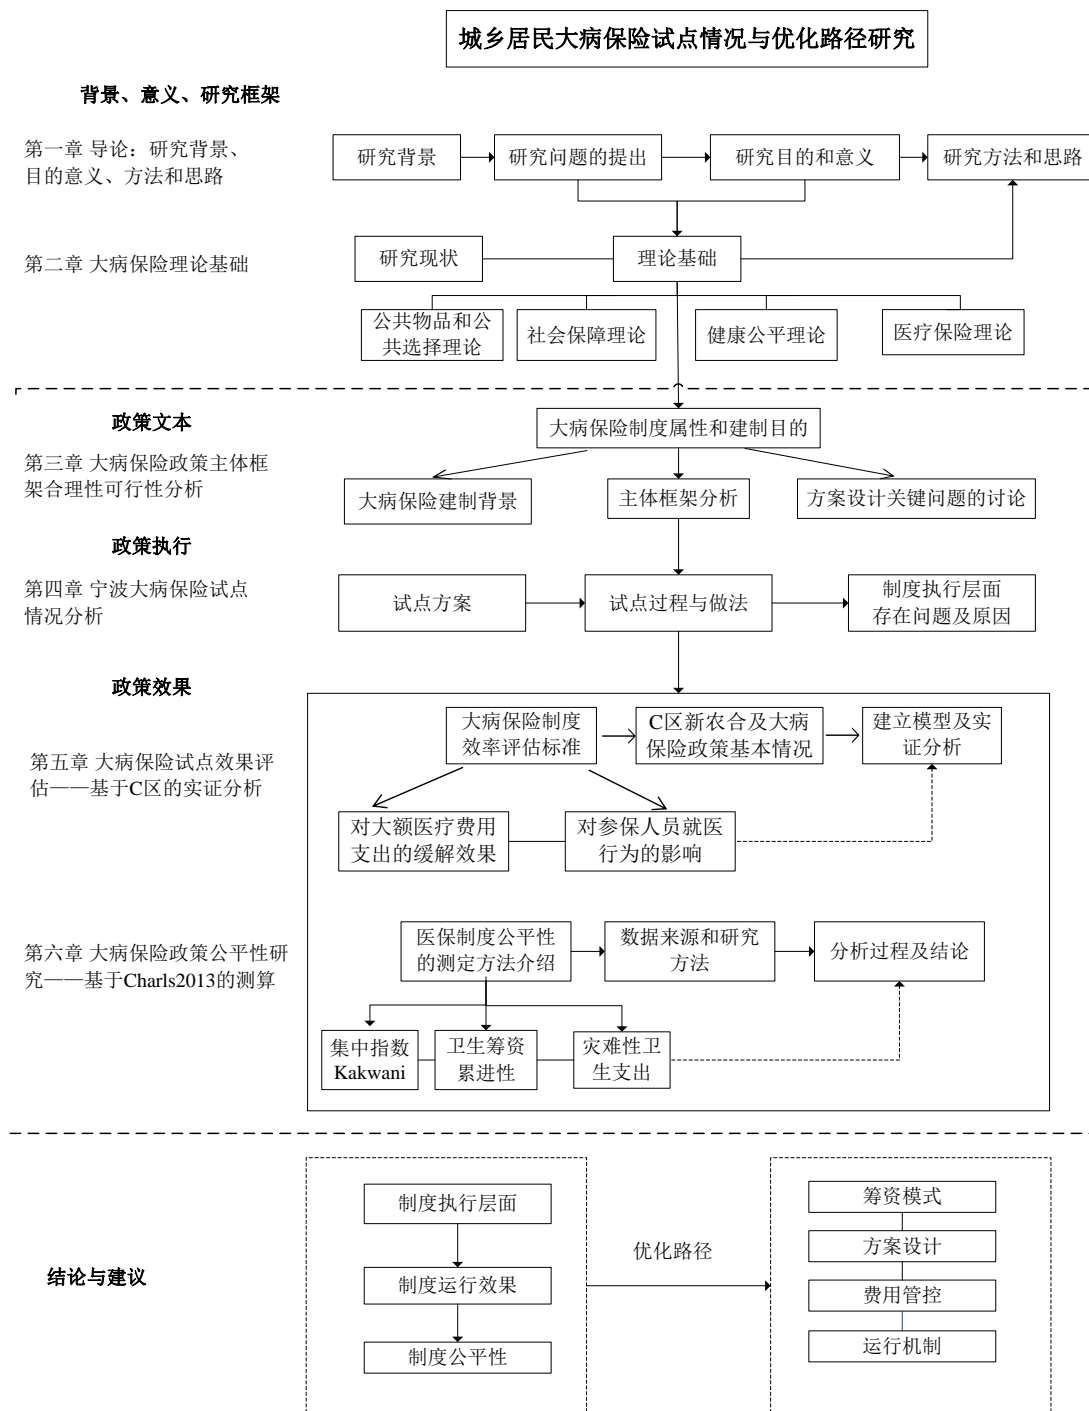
城乡居民大病保险试点情况与优化路径研究

背景、意义、研究框架

第一章 导论：研究背景、目的意义、方法和思路

研究背景
研究问题的提出
研究目的和意义
研究方法和思路

第二章 大病保险理论基础

研究现状
理论基础

公共物品和公共选择理论
社会保障理论
健康公平理论
医疗保险理论

政策文本

第三章 大病保险政策主体框架合理性可行性分析

大病保险制度属性和建制目的
大病保险建制背景
主体框架分析
方案设计关键问题的讨论

政策执行

第四章 宁波大病保险试点情况分析

试点方案
试点过程与做法
制度执行层面存在问题及原因

政策效果

第五章 大病保险试点效果评估——基于C区的实证分析

大病保险制度效率评估标准
C区新农合及大病保险政策基本情况
建立模型及实证分析
对大额医疗费用支出的缓解效果
对参保人员就医行为的影响

第六章 大病保险政策公平性研究——基于Charls2013的测算

医保制度公平性的测定方法介绍
数据来源和研究方法
分析过程及结论
集中指数 Kakwani
卫生筹资累进性
灾难性卫生支出

结论与建议

制度执行层面
制度运行效果
制度公平性

优化路径

筹资模式
方案设计
费用管控
运行机制